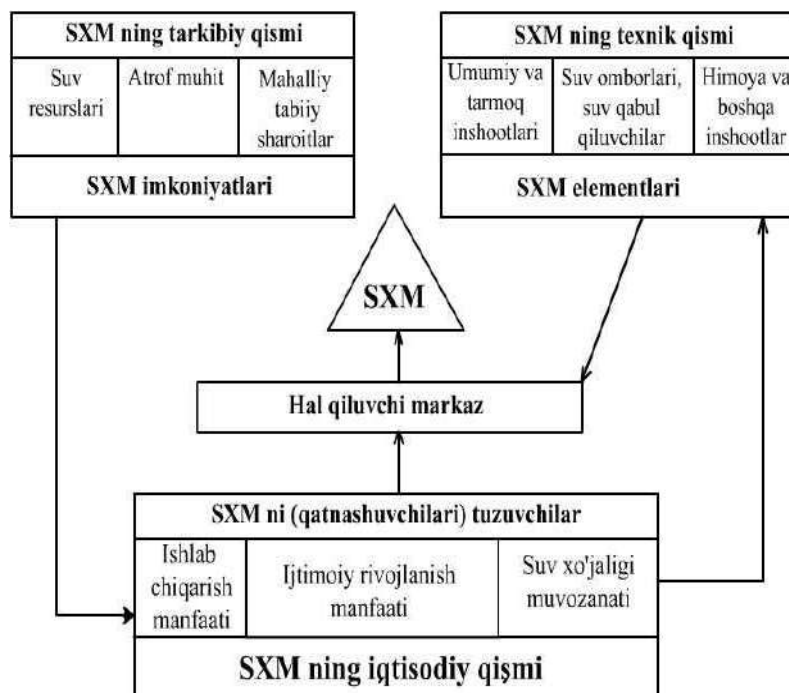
SXM ning tarkibiy qismi

| Suv resurslari | Atrof muhit | Mahalliy tabiiy sharoitlar |
|---|---|---|

SXM imkoniyatlari

SXM ning texnik qismi

| Umumiy va tarmoq inshootlari | Suv omborlari, suv qabul qiluvchilar | Himoya va boshqa inshootlar |
|---|---|---|

SXM elementlari

SXM

Hal qiluvchi markaz

SXM ni (qatnashuvchilari) tuzuvchilar

| Ishlab chiqarish manfaati | Ijtimoiy rivojlanish manfaati | Suv xo'jaligi muvozanati |
|---|---|---|

SXM ning iqtisodiy qişmi